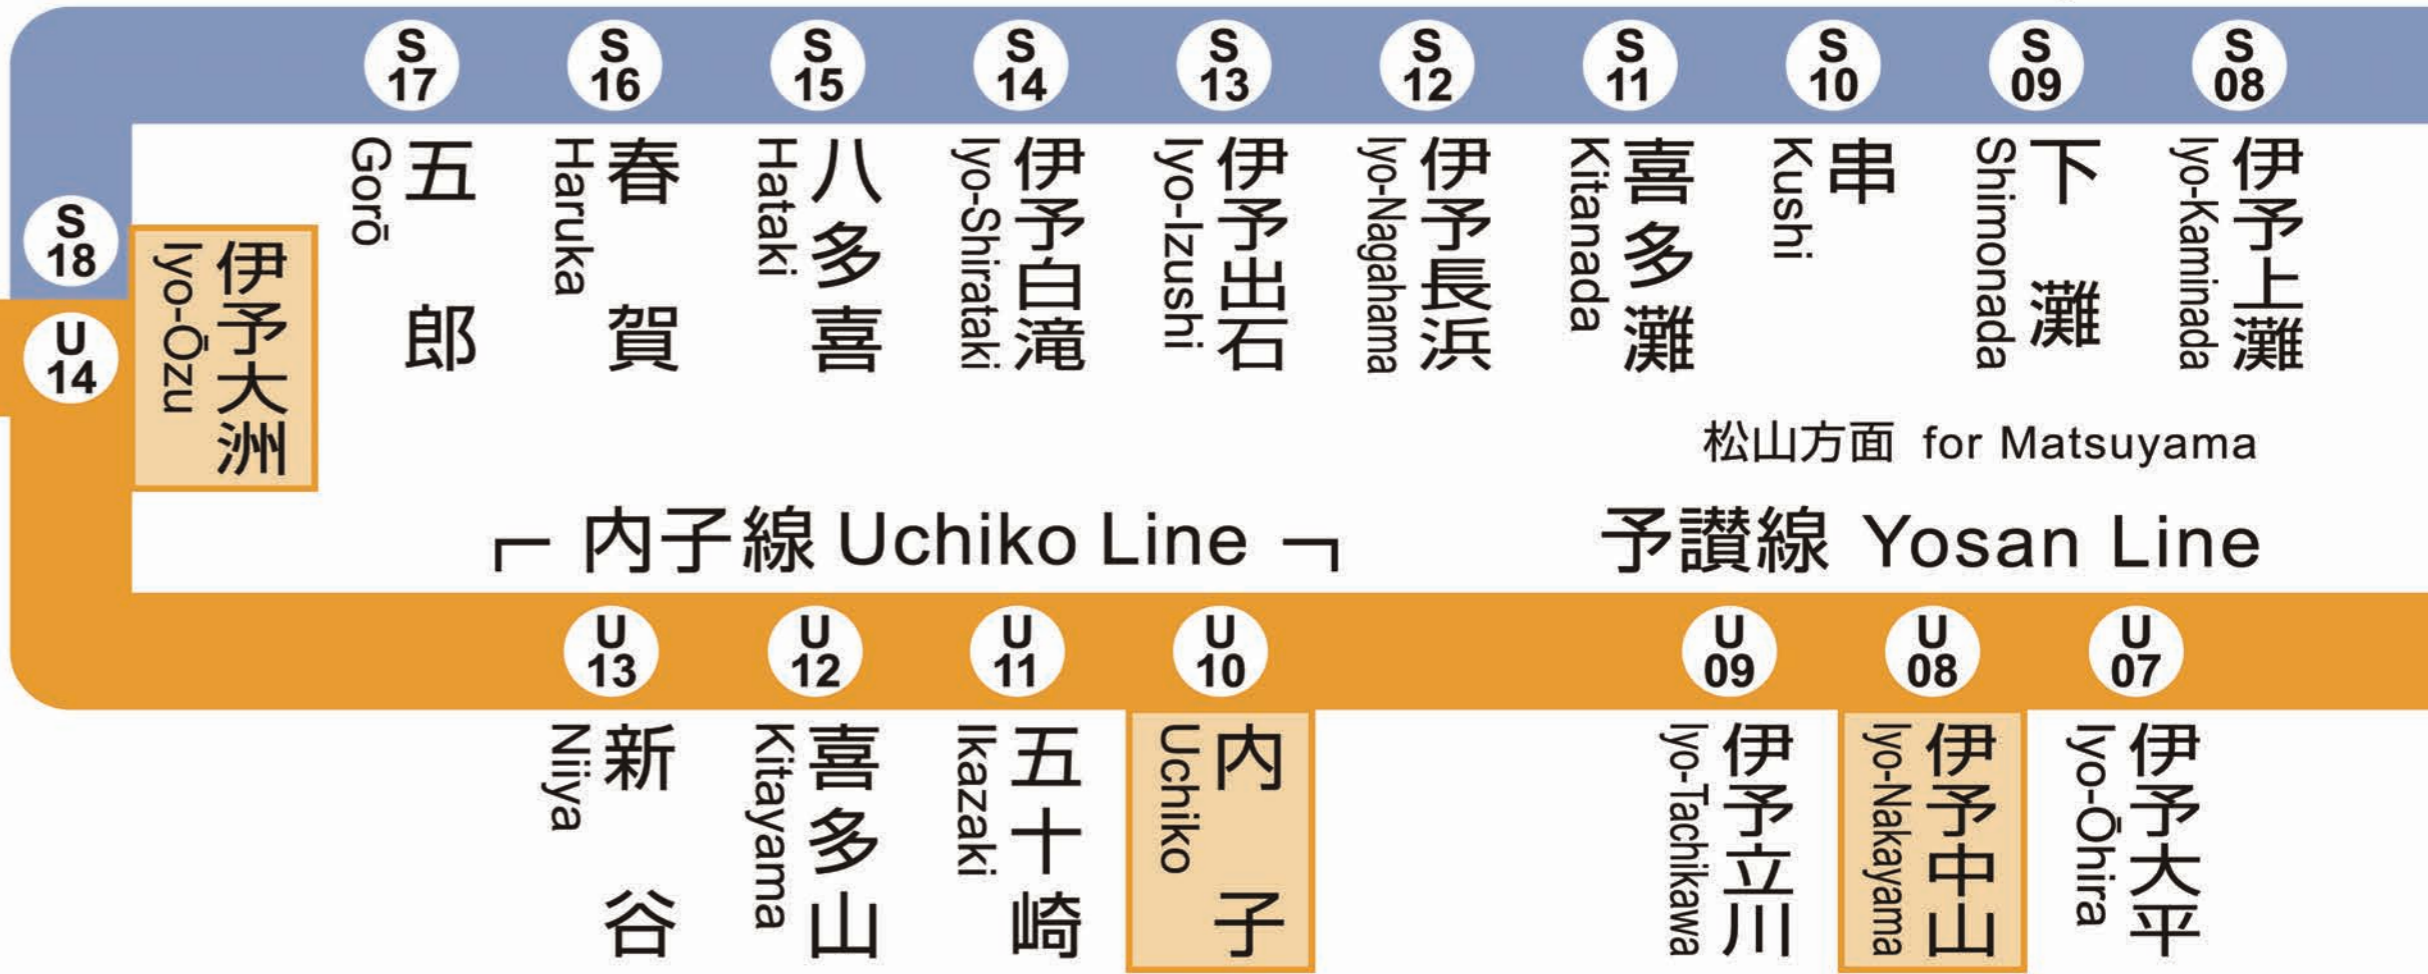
S 17
五郎
Gorō

S 16
春賀
Haruka

S 15
八多喜
Hataki

S 14
伊予白滝
Iyo-Shirataki

S 13
伊予出石
Iyo-Izushi

S 12
伊予長浜
Iyo-Nagahama

S 11
喜多灘
Kitanada

S 10
串
Kushi

S 09
下灘
Shimonada

S 08
伊予上灘
Iyo-Kaminada

S 18
U 14
伊予大洲
Iyo-Ōzu

松山方面 for Matsuyama

内子線 Uchiko Line

予讃線 Yosan Line

U 13
新谷
Niiya

U 12
喜多山
Kitayama

U 11
五十崎
Ikazaki

U 10
内子
Uchiko

U 09
伊予立川
Iyo-Tachikawa

U 08
伊予中山
Iyo-Nakayama

U 07
伊予大平
Iyo-Ōhira